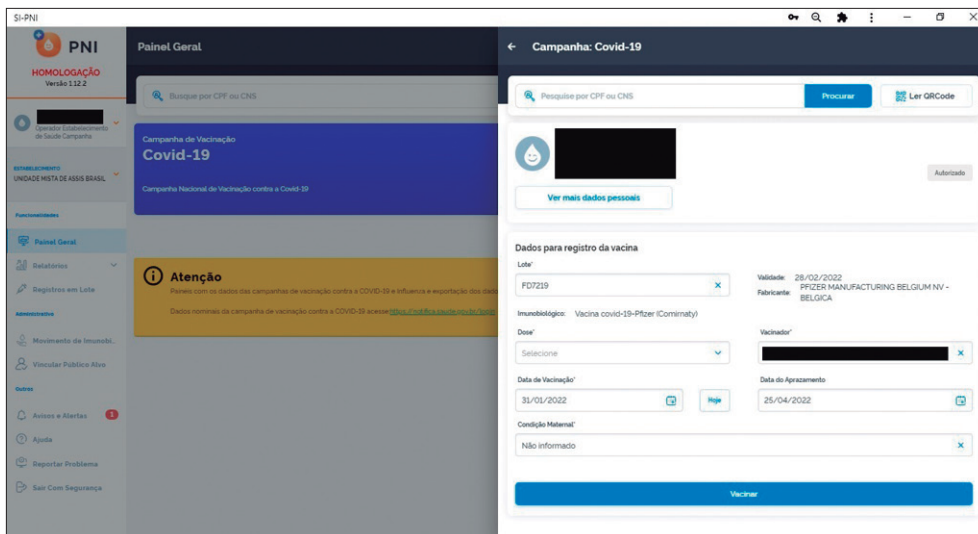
SI-PNI

PNI

HOMOLOGAÇÃO
Versão 1.12.2

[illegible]
Operador Estabelecimento de Saúde Campanha

ESTABELECIMENTO
UNIDADE MISTA DE ASSIS BRASIL

Funcionalidades

Painel Geral

Relatórios

Registros em Lote

Administrativo

Movimento de Imunobi...

Vincular Público Alvo

Outros

Avisos e Alertas 1

Ajuda

Reportar Problema

Sair Com Segurança

Painel Geral

Busque por CPF ou CNS

Campanha de Vacinação
Covid-19

Campanha Nacional de Vacinação contra a Covid-19

Atenção

Painéis com os dados das campanhas de vacinação contra a COVID-19 e influenza e exportação dos dad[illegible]

Dados nominais da campanha de vacinação contra a COVID-19 acesse https://notifica.saude.gov.br/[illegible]

← Campanha: Covid-19

Pesquise por CPF ou CNS

Procurar

Ler QRCode

Autorizado

Ver mais dados pessoais

Dados para registro da vacina

Lote*

FD7219

Validade: 28/02/2022

Fabricante: PFIZER MANUFACTURING BELGIUM NV - BELGICA

Imunobiológico: Vacina covid-19-Pfizer (Comirnaty)

Dose*

Selecione

Vacinador*

Data de Vacinação*

31/01/2022

Hoje

Data do Aprazamento

25/04/2022

Condição Maternal*

Não informado

Vacinar